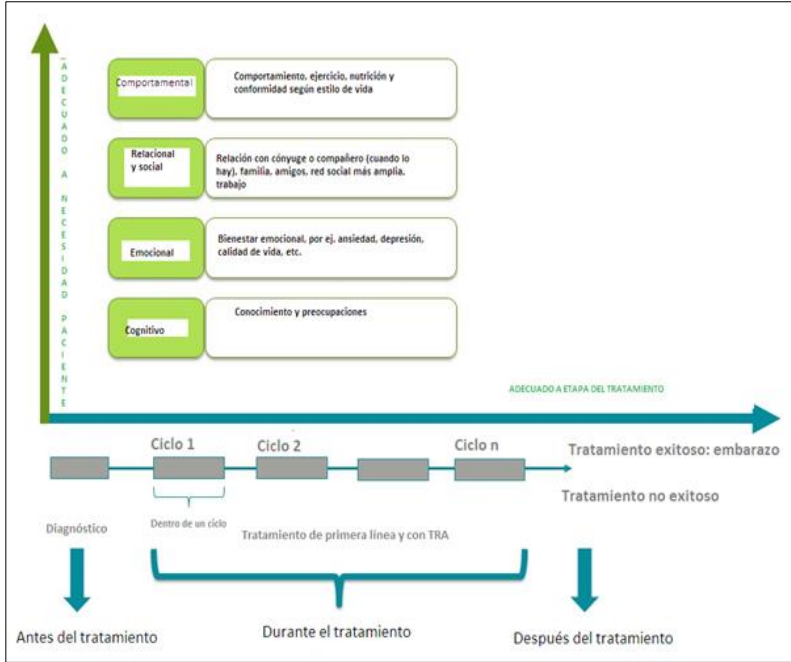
ADECUADO A NECESIDAD PACIENTE

Comportamental

Comportamiento, ejercicio, nutrición y conformidad según estilo de vida

Relacional y social

Relación con cónyuge o compañero (cuando lo hay), familia, amigos, red social más amplia, trabajo

Emocional

Bienestar emocional, por ej. ansiedad, depresión, calidad de vida, etc.

Cognitivo

Conocimiento y preocupaciones

ADECUADO A ETAPA DEL TRATAMIENTO

Ciclo 1

Ciclo 2

Ciclo n

Tratamiento exitoso: embarazo

Tratamiento no exitoso

Diagnóstico

Dentro de un ciclo

Tratamiento de primera línea y con TRA

Antes del tratamiento

Durante el tratamiento

Después del tratamiento